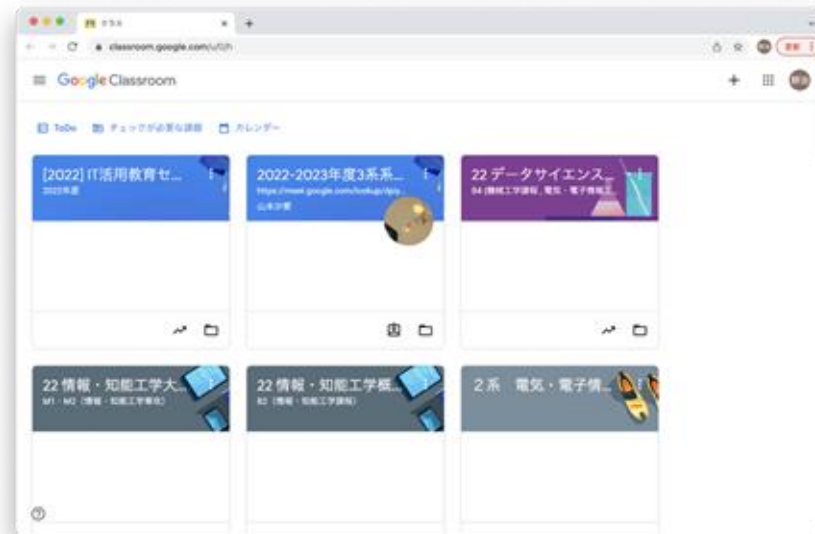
クラス
classroom.google.com/u/0/h
Google Classroom
ToDo　チェックが必要な課題　カレンダー
[2022] IT活用教育セ...
2022年度
2022-2023年度3系系...
https://meet.google.com/lookup/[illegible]
山本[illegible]
22 データサイエンス...
S4 (機械工学課程, 電気・電子情報工...
22 情報・知能工学大...
M1・M2 (情報・知能工学専攻)
22 情報・知能工学概...
B2 (情報・知能工学課程)
2系　電気・電子情...